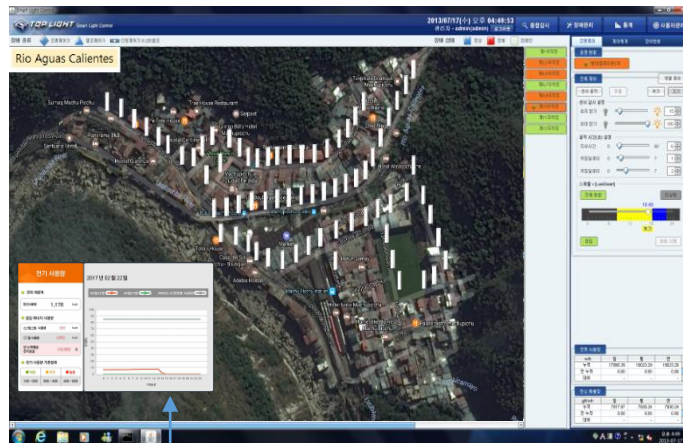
TOP LIGHT Smart Light Control

2013年07月17(수) 오후 04:40:53

Rio Aguas Calientes

Panorama 3x3

Hostal Ecoandino

Tree House Restaurant

Casa del Sol

Totos House

Adalbo Hotel

Hotel Inti Punku

Machu Picchu Pueblo

전기 사용량

2017년 02월 22일

1,178